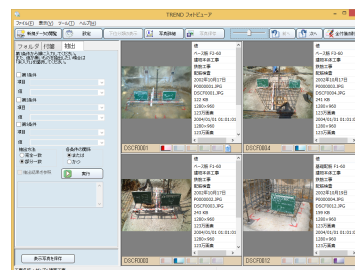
FRENDO フォトビューア

ファイル(F) 表示(V) ツール(T) ヘルプ(H)

フォルダ 日付 抽出

DSCF0001

DSCF0004

DSCF0003

DSCF0012

橋
ベース筋 F3-60
道路改良工事
施工中
配筋検査
2002年10月17日
P0000002.JPG
DSCF0001.JPG
122 KB
1280×960
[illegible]
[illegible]

橋
ベース筋 F3-60
道路改良工事
施工中
配筋検査
2002年10月17日
P0000003.JPG
DSCF0004.JPG
241 KB
1280×960
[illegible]
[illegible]

橋
ベース筋 F3-60
道路改良工事
施工中
配筋検査
2002年10月17日
P0000002.JPG
DSCF0003.JPG
249 KB
1280×960
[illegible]
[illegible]

橋
基礎配筋 F3-60
道路改良工事
施工中
配筋検査
2002年10月17日
P0000004.JPG
DSCF0012.JPG
199 KB
1280×960
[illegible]
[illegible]

実行

表示写真を保存